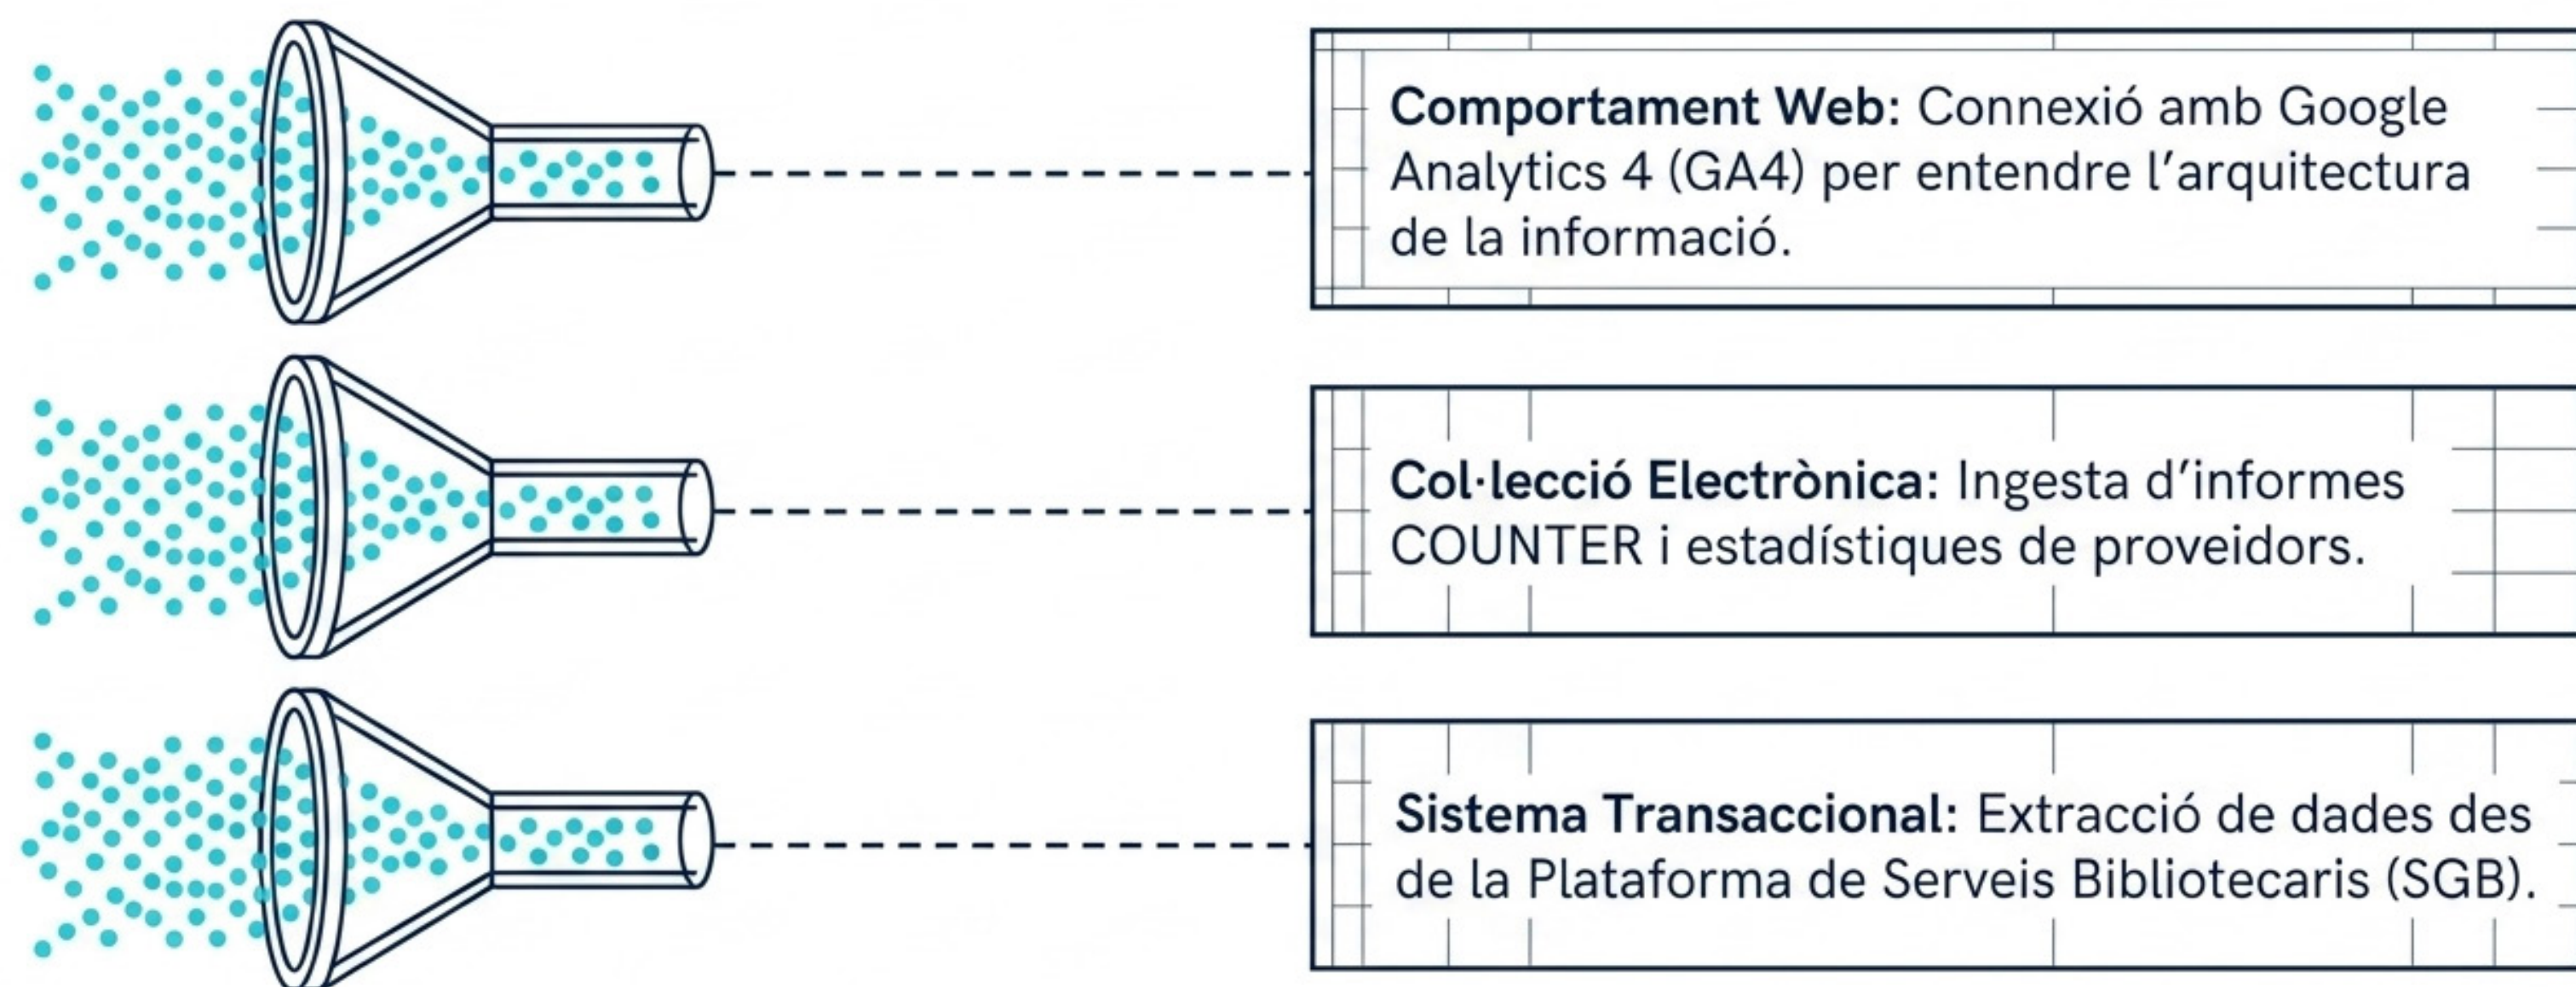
**Comportament Web:** Connexió amb Google Analytics 4 (GA4) per entendre l'arquitectura de la informació.

**Col·lecció Electrònica:** Ingesta d'informes COUNTER i estadístiques de proveidors.

**Sistema Transaccional:** Extracció de dades des de la Plataforma de Serveis Bibliotecaris (SGB).